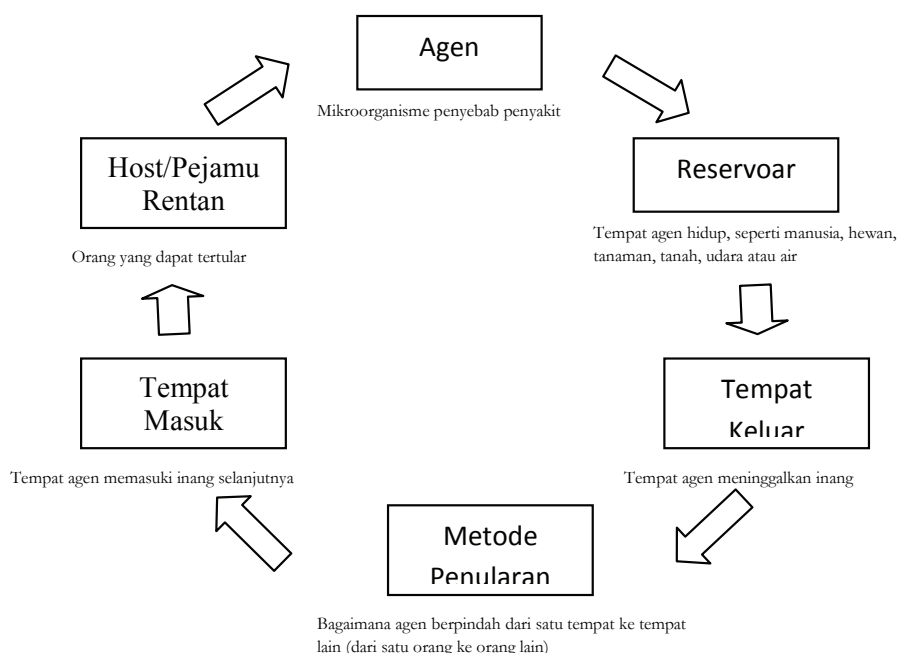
Agen

Mikroorganisme penyebab penyakit

Reservoar

Tempat agen hidup, seperti manusia, hewan, tanaman, tanah, udara atau air

Tempat Keluar

Tempat agen meninggalkan inang

Metode Penularan

Bagaimana agen berpindah dari satu tempat ke tempat lain (dari satu orang ke orang lain)

Tempat Masuk

Tempat agen memasuki inang selanjutnya

Host/Pejamu Rentan

Orang yang dapat tertular